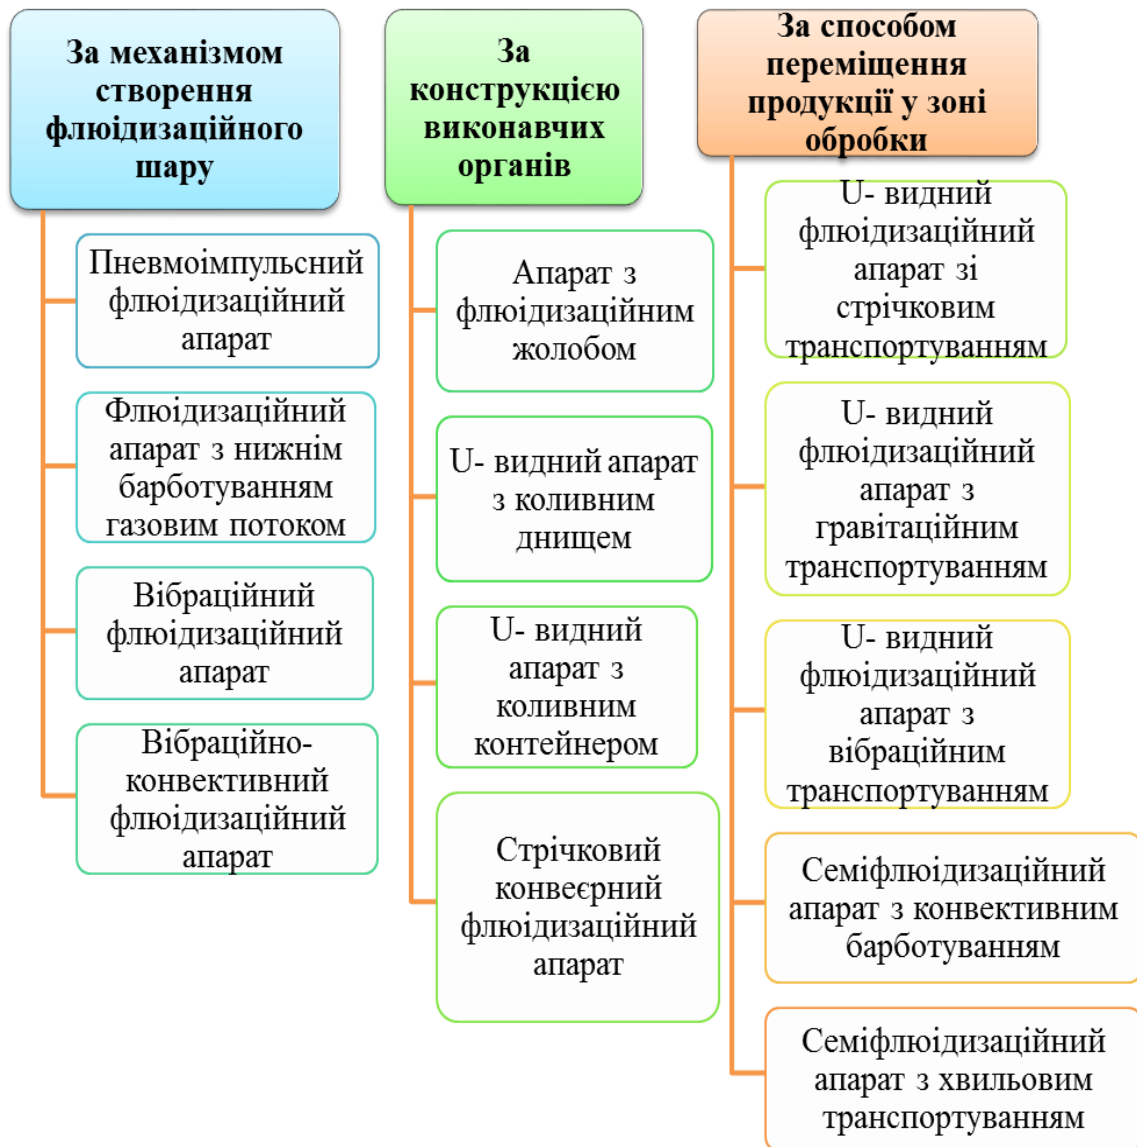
За механізмом створення флюїдизаційного шару

Пневмоімпульсний флюїдизаційний апарат

Флюїдизаційний апарат з нижнім барботуванням газовим потоком

Вібраційний флюїдизаційний апарат

Вібраційно-конвективний флюїдизаційний апарат

За конструкцією виконавчих органів

Апарат з флюїдизаційним жолобом

U- видний апарат з коливним днищем

U- видний апарат з коливним контейнером

Стрічковий конвеєрний флюїдизаційний апарат

За способом переміщення продукції у зоні обробки

U- видний флюїдизаційний апарат зі стрічковим транспортуванням

U- видний флюїдизаційний апарат з гравітаційним транспортуванням

U- видний флюїдизаційний апарат з вібраційним транспортуванням

Semiфлюїдизаційний апарат з конвективним барботуванням

Семіфлюїдизаційний апарат з хвильовим транспортуванням